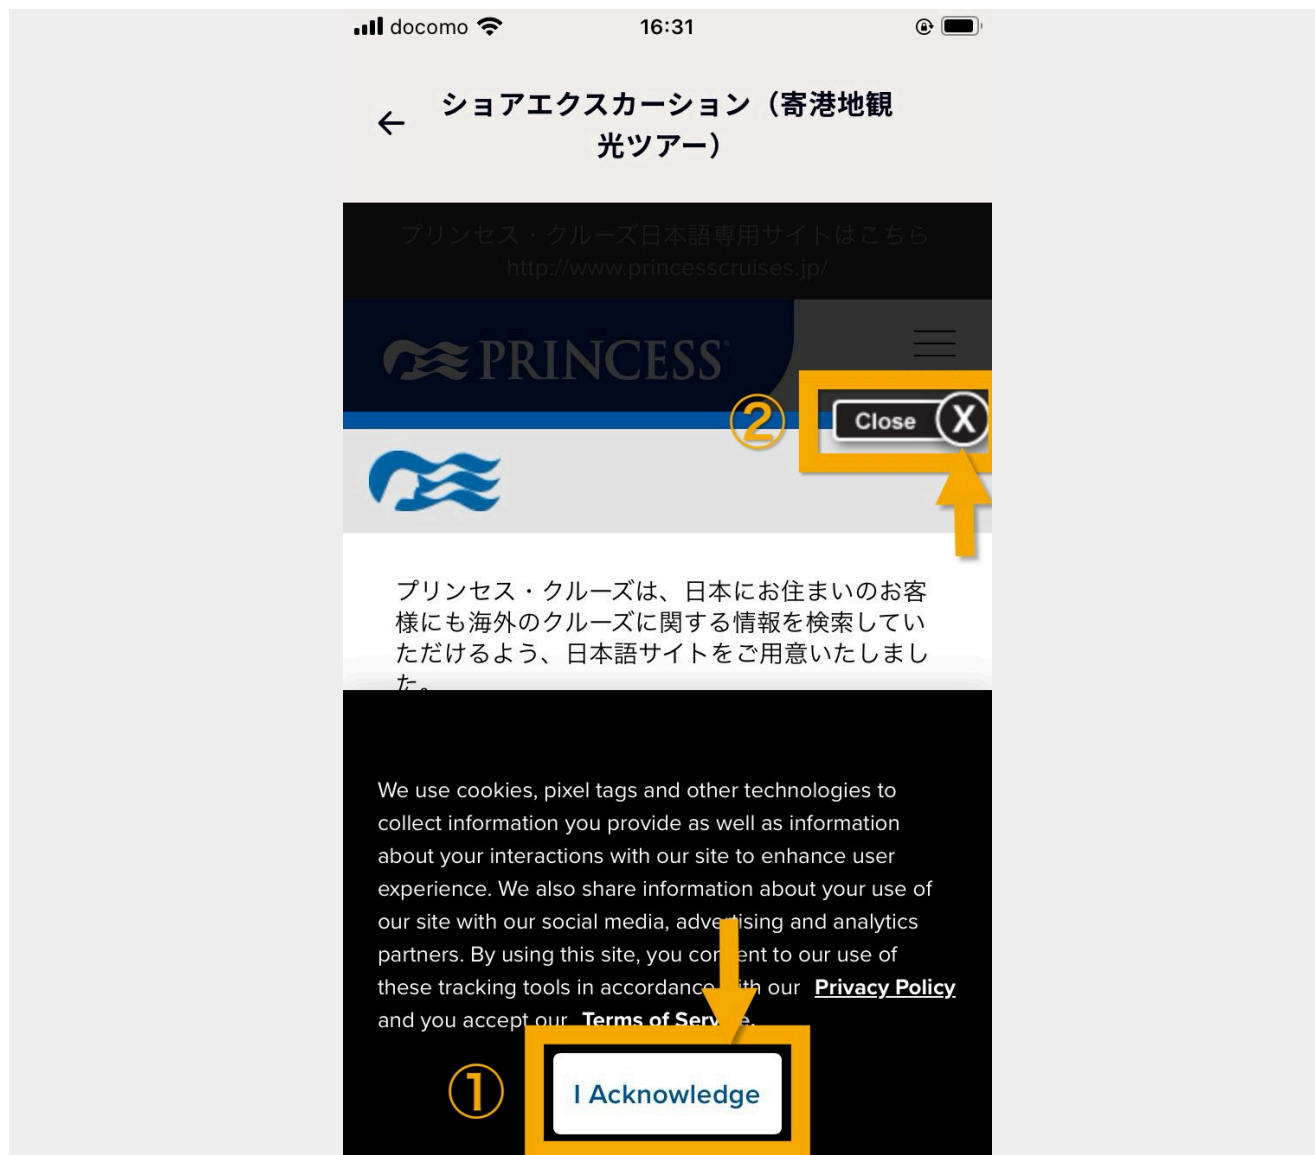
docomo 16:31

ショアエクスカーション（寄港地観光ツアー）

プリンセス・クルーズ日本語専用サイトはこちら
http://www.princesscruises.jp/

PRINCESS

②

Close X

プリンセス・クルーズは、日本にお住まいのお客様にも海外のクルーズに関する情報を検索していただけるよう、日本語サイトをご用意いたしました。

We use cookies, pixel tags and other technologies to collect information you provide as well as information about your interactions with our site to enhance user experience. We also share information about your use of our site with our social media, adve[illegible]ising and analytics partners. By using this site, you co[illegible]ent to our use of these tracking tools in accordanc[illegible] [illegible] our Privacy Policy and you accept our Terms of Serv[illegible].

①

I Acknowledge